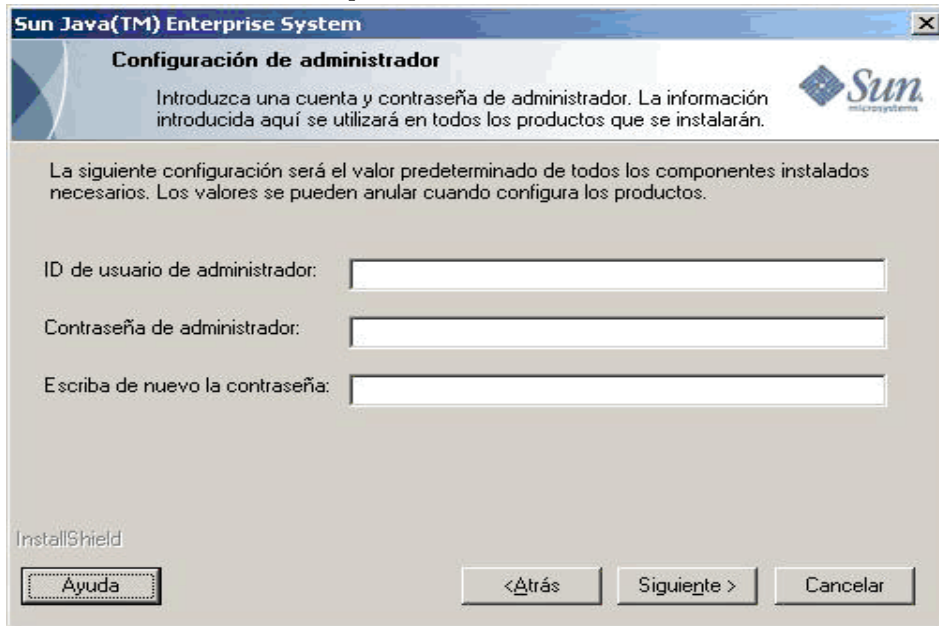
Sun Java(TM) Enterprise System

Configuración de administrador

Introduzca una cuenta y contraseña de administrador. La información introducida aquí se utilizará en todos los productos que se instalarán.

Sun microsystems

La siguiente configuración será el valor predeterminado de todos los componentes instalados necesarios. Los valores se pueden anular cuando configura los productos.

ID de usuario de administrador:

Contraseña de administrador:

Escriba de nuevo la contraseña:

InstallShield

Ayuda

<Atrás

Siguiente >

Cancelar